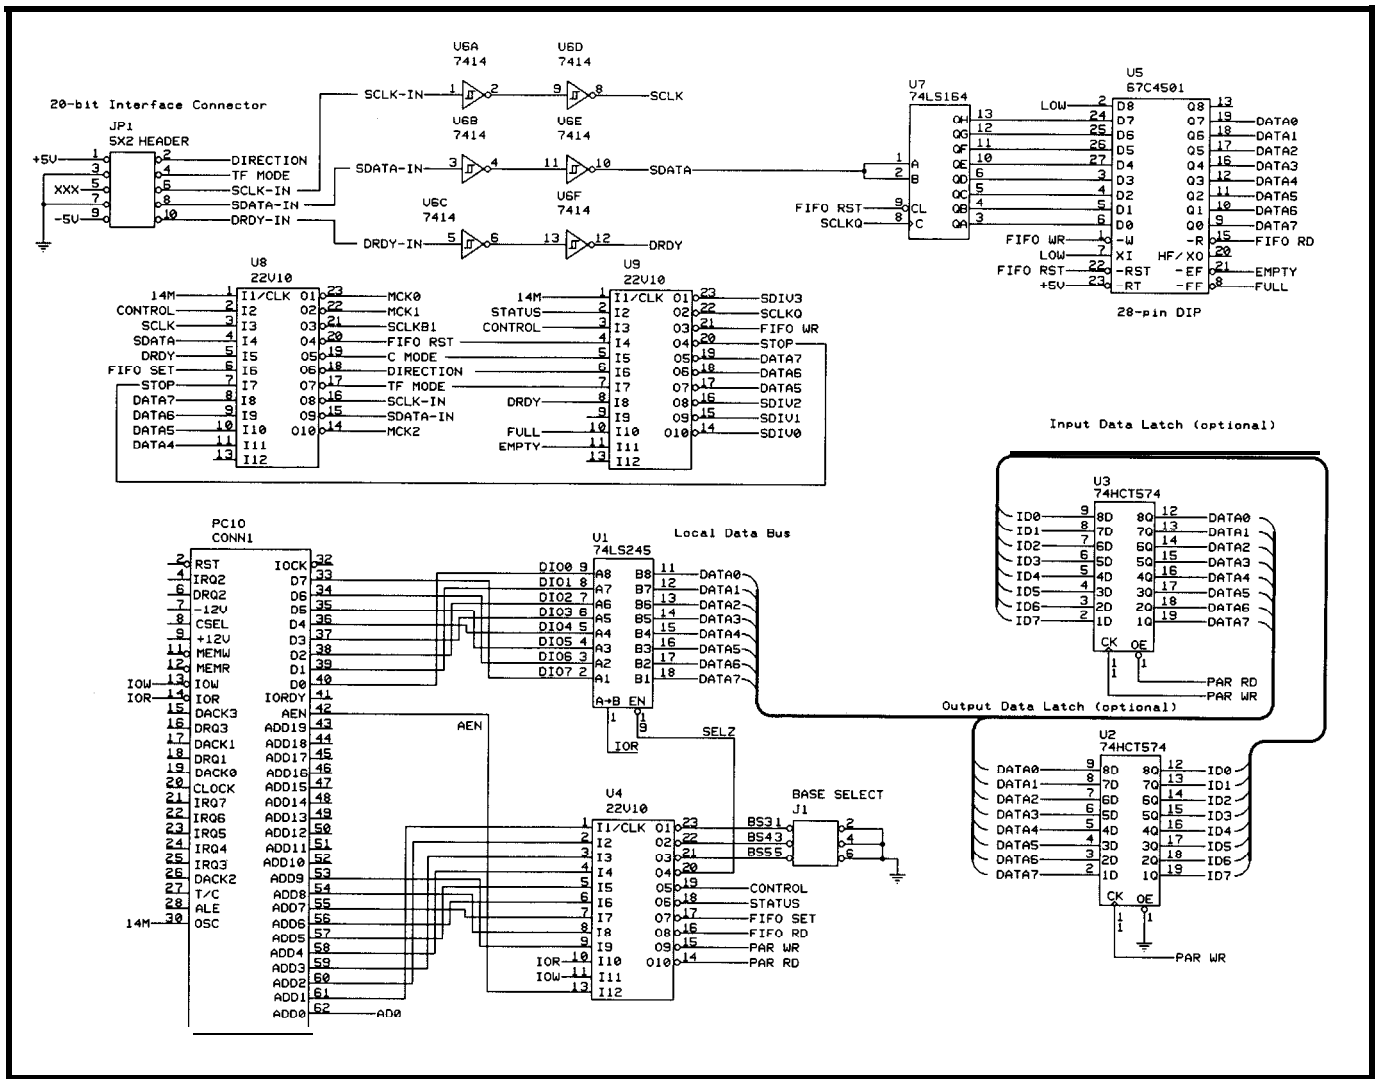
20-bit Interface Connector

JP1
5X2 HEADER
+5V 1 2 DIRECTION
3 4 TF MODE
XXX 5 6 SCLK-IN
7 8 SDATA-IN
-5V 9 10 DRDY-IN

U6A
7414
SCLK-IN 1 2
U6D
7414
9 8 SCLK

U6B
7414
SDATA-IN 3 4
U6E
7414
11 10 SDATA

U6C
7414
DRDY-IN 5 6
U6F
7414
13 12 DRDY

U7
74LS164
1 A
2 B
FIFO RST 9 CL
SCLKQ 8 C
QH 13
QG 12
QF 11
QE 10
QD 6
QC 5
QB 4
QA 3

U5
67C4501
LOW 2 D8
24 D7
25 D6
26 D5
27 D4
3 D3
4 D2
5 D1
6 D0
FIFO WR 1 -W
LOW 7 XI
FIFO RST 22 -RST
+5V 23 RT
Q8 13
Q7 19 DATA0
Q6 18 DATA1
Q5 17 DATA2
Q4 16 DATA3
Q3 12 DATA4
Q2 11 DATA5
Q1 10 DATA6
Q0 9 DATA7
-R 15 FIFO RD
HF/XO 20
-EF 21 EMPTY
-FF 8 FULL
28-pin DIP

U8
22V10
14M 1 I1/CLK
CONTROL 2 I2
SCLK 3 I3
SDATA 4 I4
DRDY 5 I5
FIFO SET 6 I6
STOP 7 I7
DATA7 8 I8
DATA6 9 I9
DATA5 10 I10
DATA4 11 I11
13 I12
O1 23 MCK0
O2 22 MCK1
O3 21 SCLKB1
O4 20 FIFO RST
O5 19 C MODE
O6 18 DIRECTION
O7 17 TF MODE
O8 16 SCLK-IN
O9 15 SDATA-IN
O10 14 MCK2

U9
22V10
14M 1 I1/CLK
STATUS 2 I2
CONTROL 3 I3
4 I4
5 I5
6 I6
7 I7
DRDY 8 I8
9 I9
FULL 10 I10
EMPTY 11 I11
13 I12
O1 23 SDIV3
O2 22 SCLKQ
O3 21 FIFO WR
O4 20 STOP
O5 19 DATA7
O6 18 DATA6
O7 17 DATA5
O8 16 SDIV2
O9 15 SDIV1
O10 14 SDIV0

Input Data Latch (optional)

U3
74HCT574
ID0 9 8D
ID1 8 7D
ID2 7 6D
ID3 6 5D
ID4 5 4D
ID5 4 3D
ID6 3 2D
ID7 2 1D
8Q 12 DATA0
7Q 13 DATA1
6Q 14 DATA2
5Q 15 DATA3
4Q 16 DATA4
3Q 17 DATA5
2Q 18 DATA6
1Q 19 DATA7
CK 11 OE 1
PAR RD
PAR WR

PC10
CONN1
2 RST
4 IRQ2
6 DRQ2
7 -12V
8 CSEL
9 +12V
11 MEMW
12 MEMR
IOW 13 IOW
IOR 14 IOR
15 DACK3
16 DRQ3
17 DACK1
18 DRQ1
19 DACK0
20 CLOCK
21 IRQ7
22 IRQ6
23 IRQ5
24 IRQ4
25 IRQ3
26 DACK2
27 T/C
28 ALE
14M 30 OSC
IOCK 32
D7 33
D6 34
D5 35
D4 36
D3 37
D2 38
D1 39
D0 40
IORDY 41
AEN 42
ADD19 43
ADD18 44
ADD17 45
ADD16 46
ADD15 47
ADD14 48
ADD13 49
ADD12 50
ADD11 51
ADD10 52
ADD9 53
ADD8 54
ADD7 55
ADD6 56
ADD5 57
ADD4 58
ADD3 59
ADD2 60
ADD1 61
ADD0 62 AD0

Local Data Bus
U1
74LS245
DIO0 9 A8
DIO1 8 A7
DIO2 7 A6
DIO3 6 A5
DIO4 5 A4
DIO5 4 A3
DIO6 3 A2
DIO7 2 A1
B8 11 DATA0
B7 12 DATA1
B6 13 DATA2
B5 14 DATA3
B4 15 DATA4
B3 16 DATA5
B2 17 DATA6
B1 18 DATA7
A→B 1 EN 19
IOR
SELZ
AEN

Output Data Latch (optional)

U4
22V10
1 I1/CLK
2 I2
3 I3
4 I4
5 I5
6 I6
7 I7
8 I8
9 I9
IOR 10 I10
IOW 11 I11
13 I12
O1 23 BS31
O2 22 BS43
O3 21 BS55
O4 20
O5 19 CONTROL
O6 18 STATUS
O7 17 FIFO SET
O8 16 FIFO RD
O9 15 PAR WR
O10 14 PAR RD

BASE SELECT
J1
2
4
6

U2
74HCT574
DATA0 9 8D
DATA1 8 7D
DATA2 7 6D
DATA3 6 5D
DATA4 5 4D
DATA5 4 3D
DATA6 3 2D
DATA7 2 1D
8Q 12 ID0
7Q 13 ID1
6Q 14 ID2
5Q 15 ID3
4Q 16 ID4
3Q 17 ID5
2Q 18 ID6
1Q 19 ID7
CK 11 OE 1
PAR WR